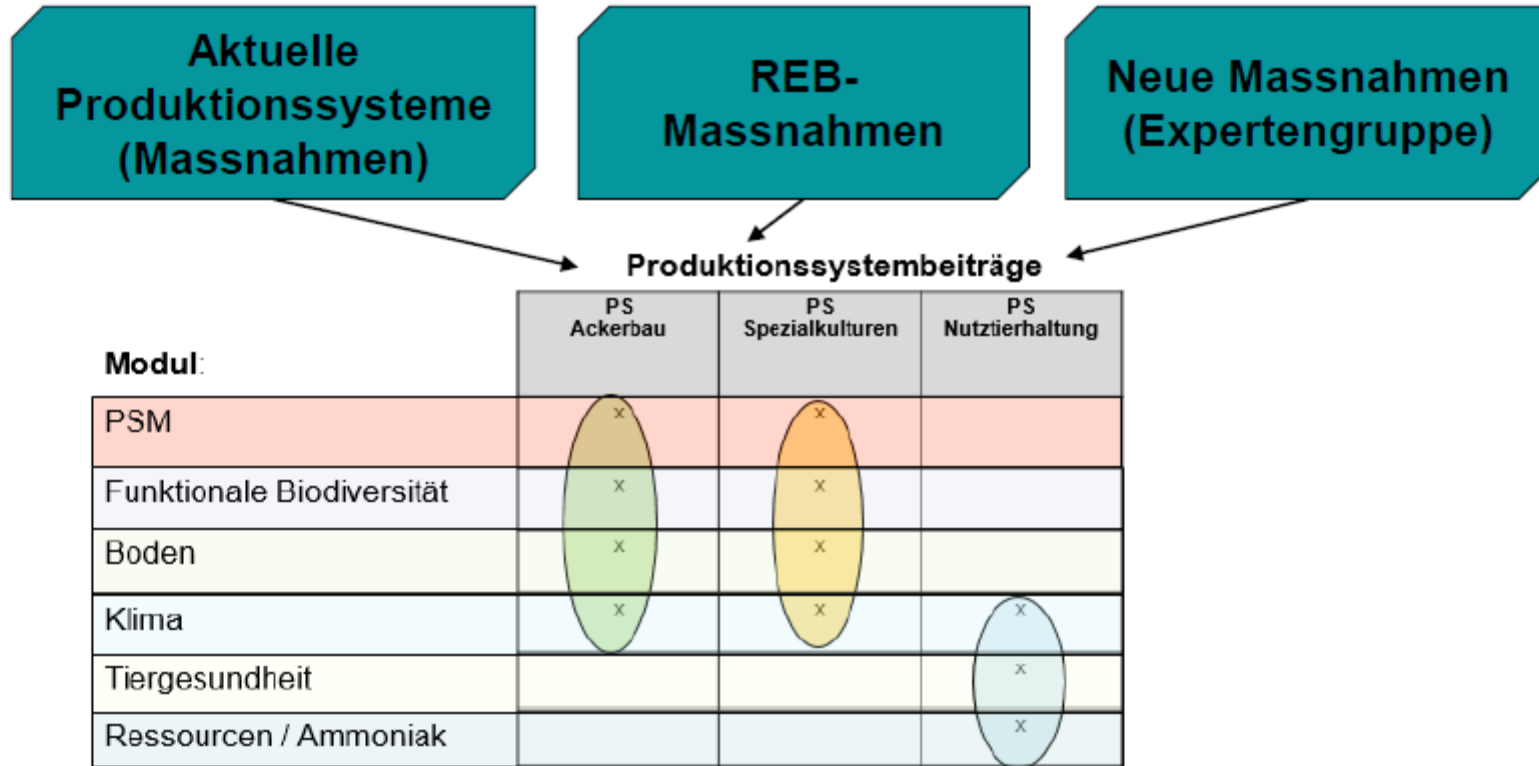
Aktuelle Produktionssysteme (Massnahmen)

REB-Massnahmen

Neue Massnahmen (Expertengruppe)

Produktionssystembeiträge

| Modul: | PS Ackerbau | PS Spezialkulturen | PS Nutztierhaltung |
|---|---|---|---|
| PSM | x | x | |
| Funktionale Biodiversität | x | x | |
| Boden | x | x | |
| Klima | x | x | x |
| Tiergesundheit | | | x |
| Ressourcen / Ammoniak | | | x |